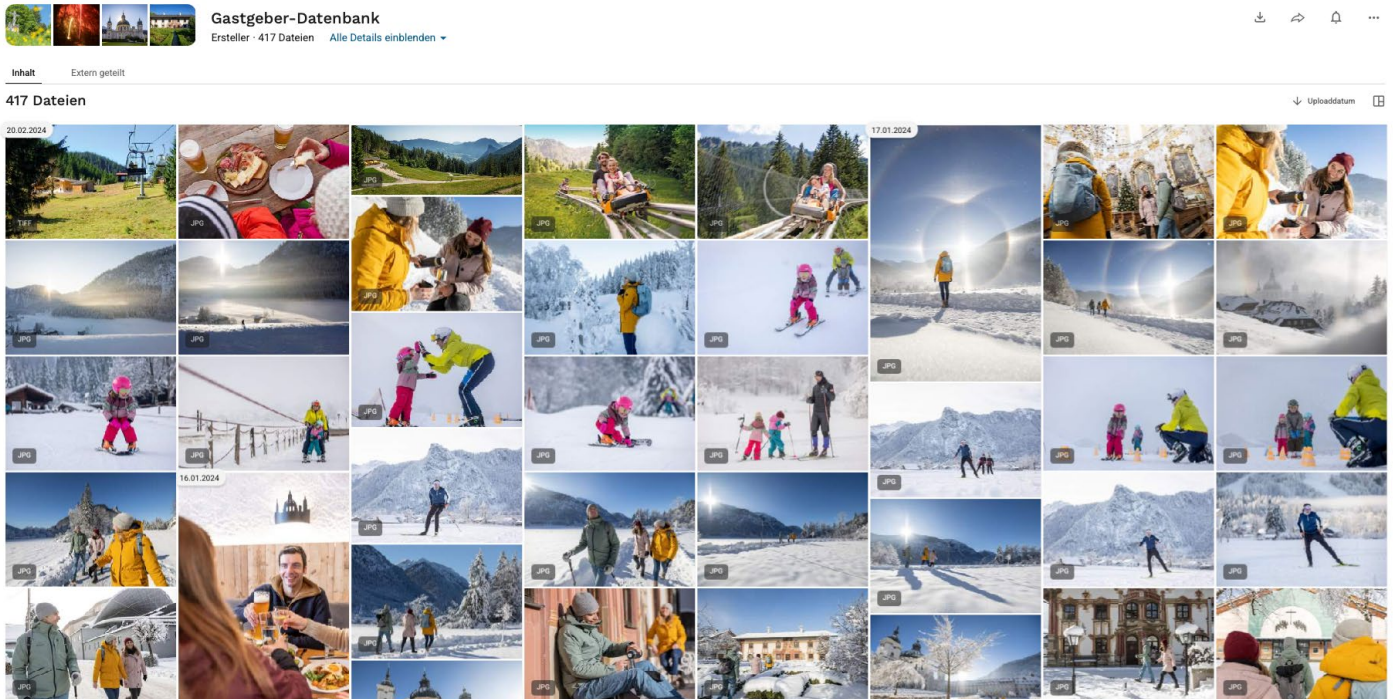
Gastgeber-Datenbank
Ersteller · 417 Dateien Alle Details einblenden

Inhalt Extern geteilt

417 Dateien

Uploaddatum

20.02.2024
TIFF
JPG
JPG
JPG
JPG
17.01.2024
JPG
JPG
JPG
JPG
JPG
JPG
JPG
JPG
JPG
JPG
JPG
JPG
JPG
JPG
JPG
JPG
JPG
JPG
16.01.2024
JPG
JPG
JPG
JPG
JPG
JPG
JPG
JPG
JPG
JPG
JPG
JPG
JPG
JPG